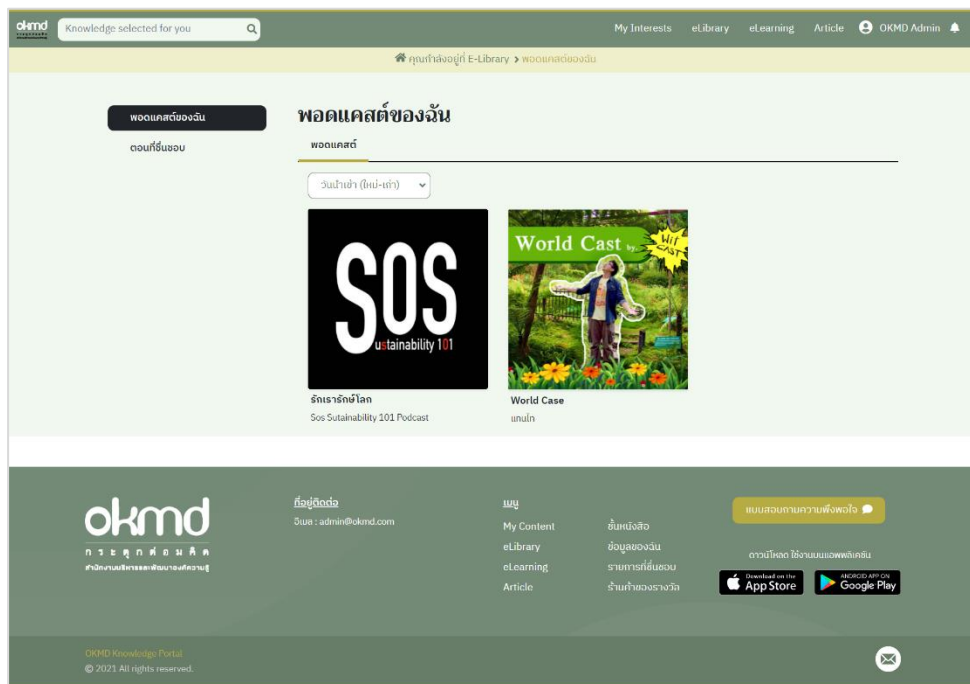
okmd

Knowledge selected for you

My Interests eLibrary eLearning Article OKMD Admin

คุณกำลังอยู่ที่ E-Library > พอดแคสต์ของฉัน

พอดแคสต์ของฉัน

ตอนที่ชื่นชอบ

พอดแคสต์ของฉัน

พอดแคสต์

วันนำเข้า (ใหม่-เก่า)

SOS
ustainability 101

รักเรารักษ์โลก
Sos Sutainability 101 Podcast

World Cast by WIT CAST

World Case
แทนไท

okmd
กระตุกต่อมคิด
สำนักงานบริหารและพัฒนาองค์ความรู้

ที่อยู่ติดต่อ
อีเมล : admin@okmd.com

เมนู
My Content
eLibrary
eLearning
Article

ชั้นหนังสือ
ข้อมูลของฉัน
รายการที่ชื่นชอบ
ร้านค้าของรางวัล

แบบสอบถามความพึงพอใจ

ดาวน์โหลด ใช้งานบนแอพพลิเคชั่น

Download on the App Store

ANDROID APP ON Google Play

OKMD Knowledge Portal
© 2021 All rights reserved.